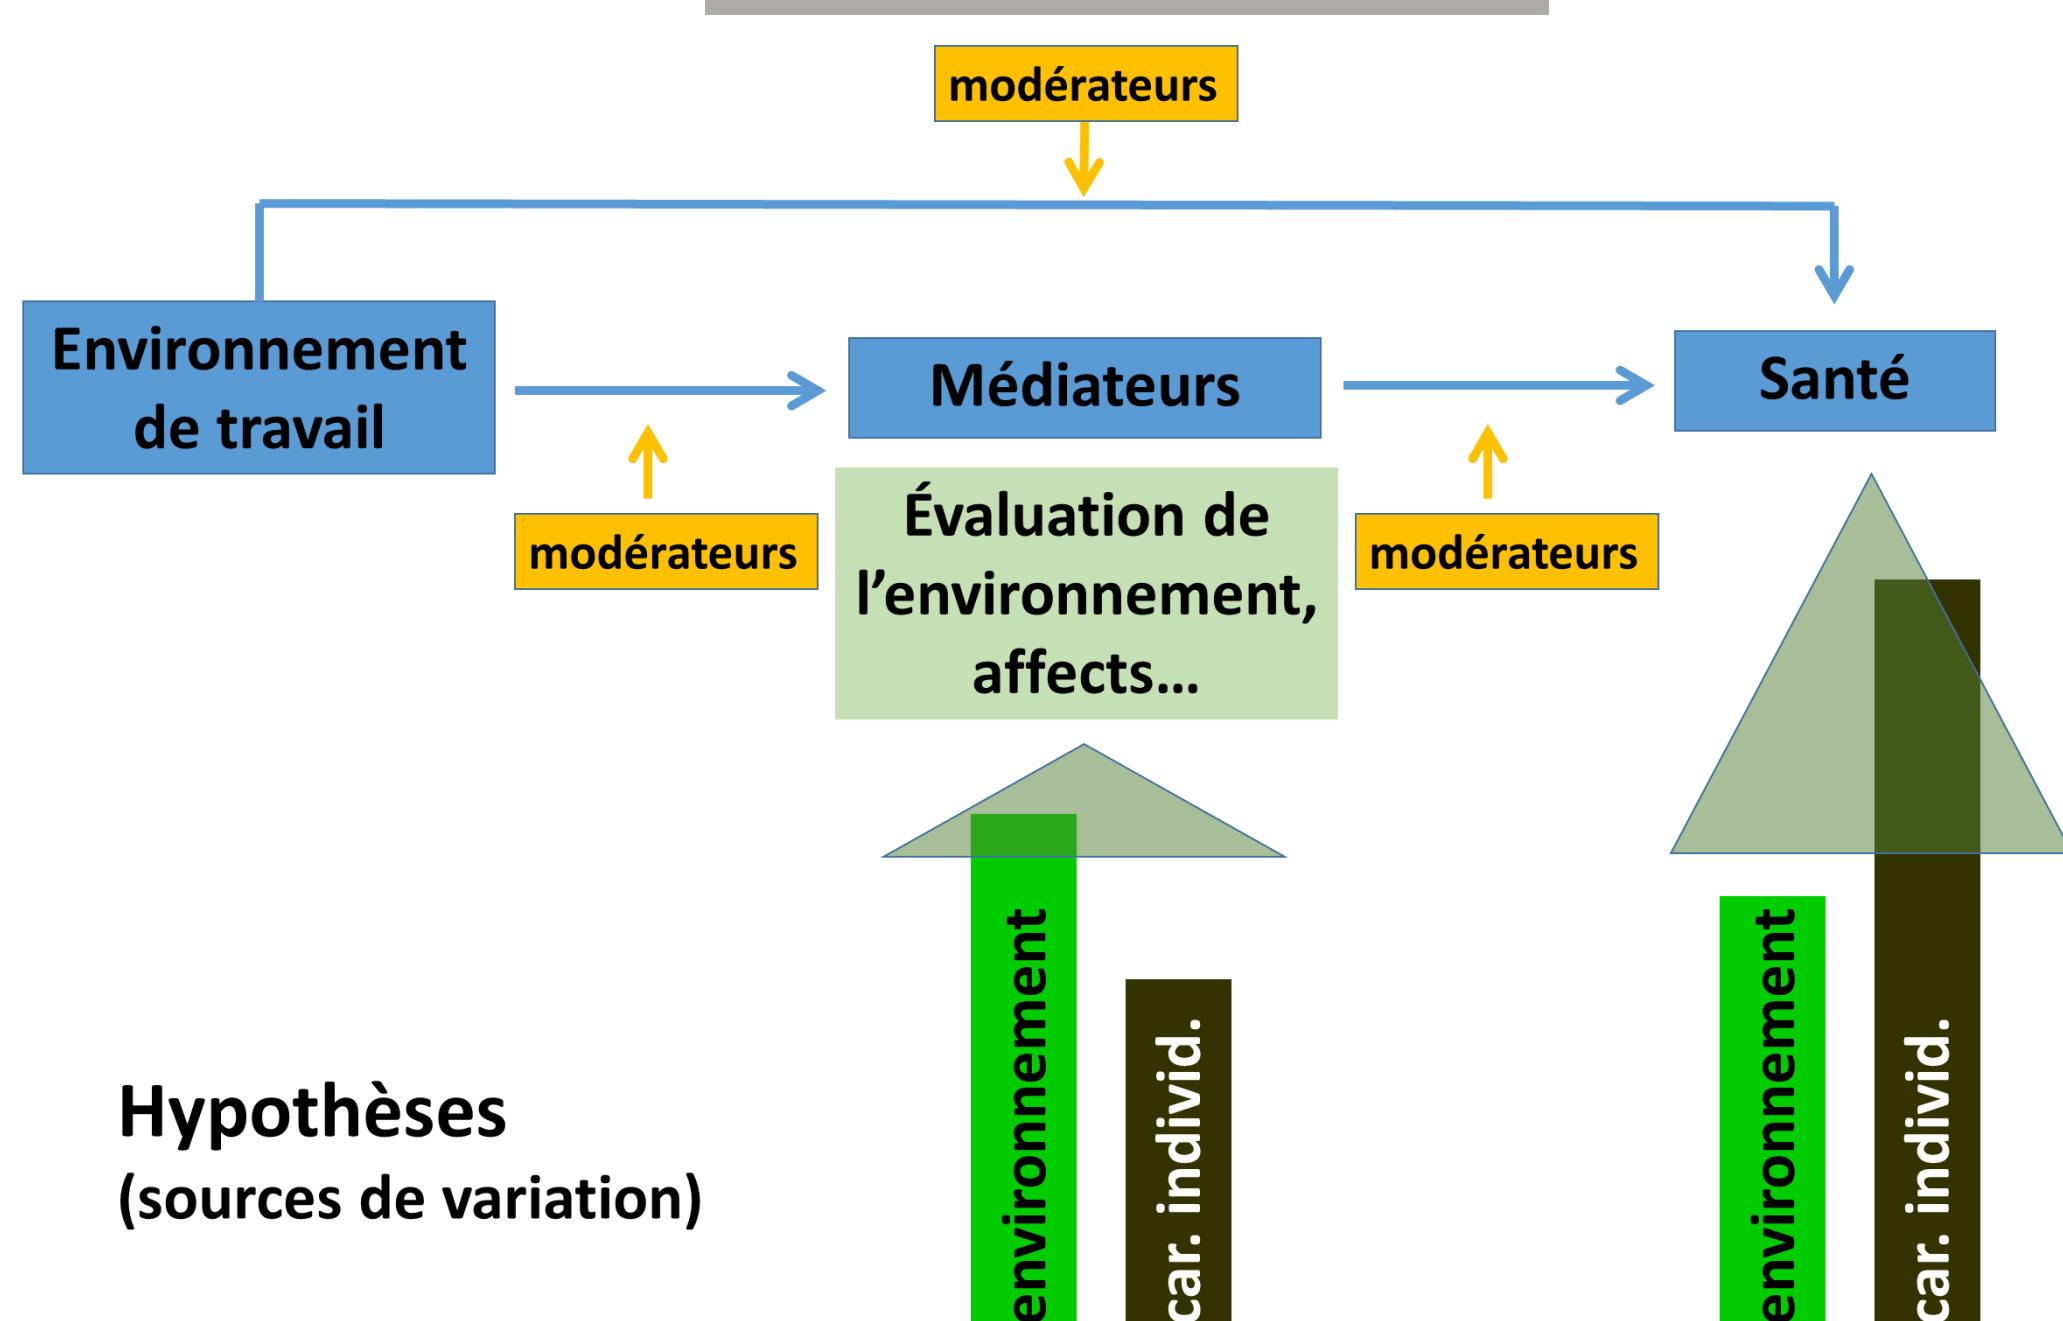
modérateurs

Environnement de travail

Médiateurs

Santé

modérateurs

Évaluation de l'environnement, affects…

modérateurs

environnement

car. individ.

environnement

car. individ.

Hypothèses
(sources de variation)